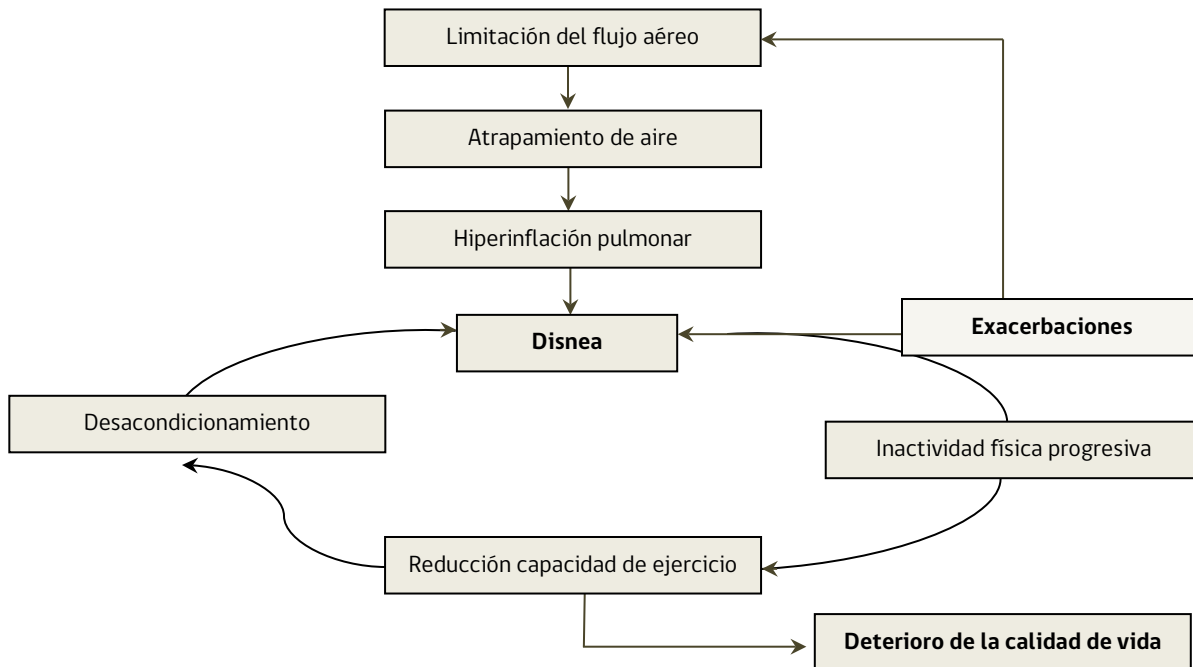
Limitación del flujo aéreo

Atrapamiento de aire

Hiperinflación pulmonar

Disnea

Exacerbaciones

Desacondicionamiento

Inactividad física progresiva

Reducción capacidad de ejercicio

Deterioro de la calidad de vida